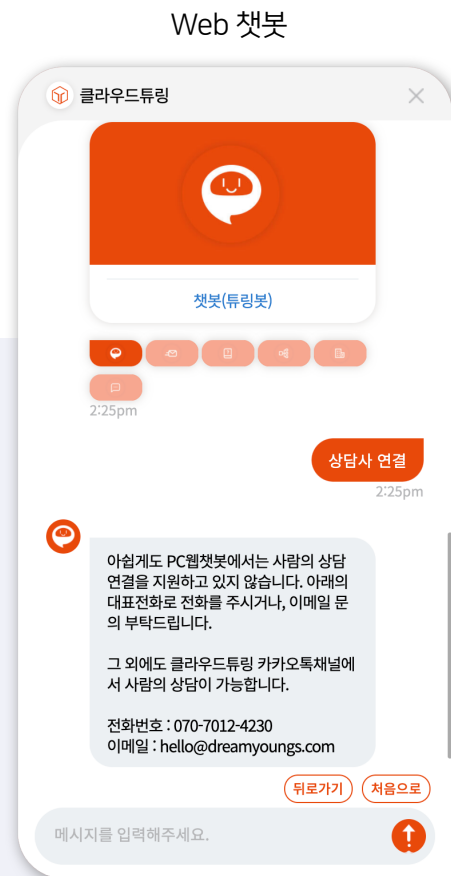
Web 챗봇

클라우드튜링

챗봇(튜링봇)

2:25pm

상담사 연결

2:25pm

아쉽게도 PC웹챗봇에서는 사람의 상담 연결을 지원하고 있지 않습니다. 아래의 대표전화로 전화를 주시거나, 이메일 문의 부탁드립니다.

그 외에도 클라우드튜링 카카오톡채널에서 사람의 상담이 가능합니다.

전화번호 : 070-7012-4230
이메일 : hello@dreamyoungs.com

뒤로가기
처음으로

메시지를 입력해주세요.